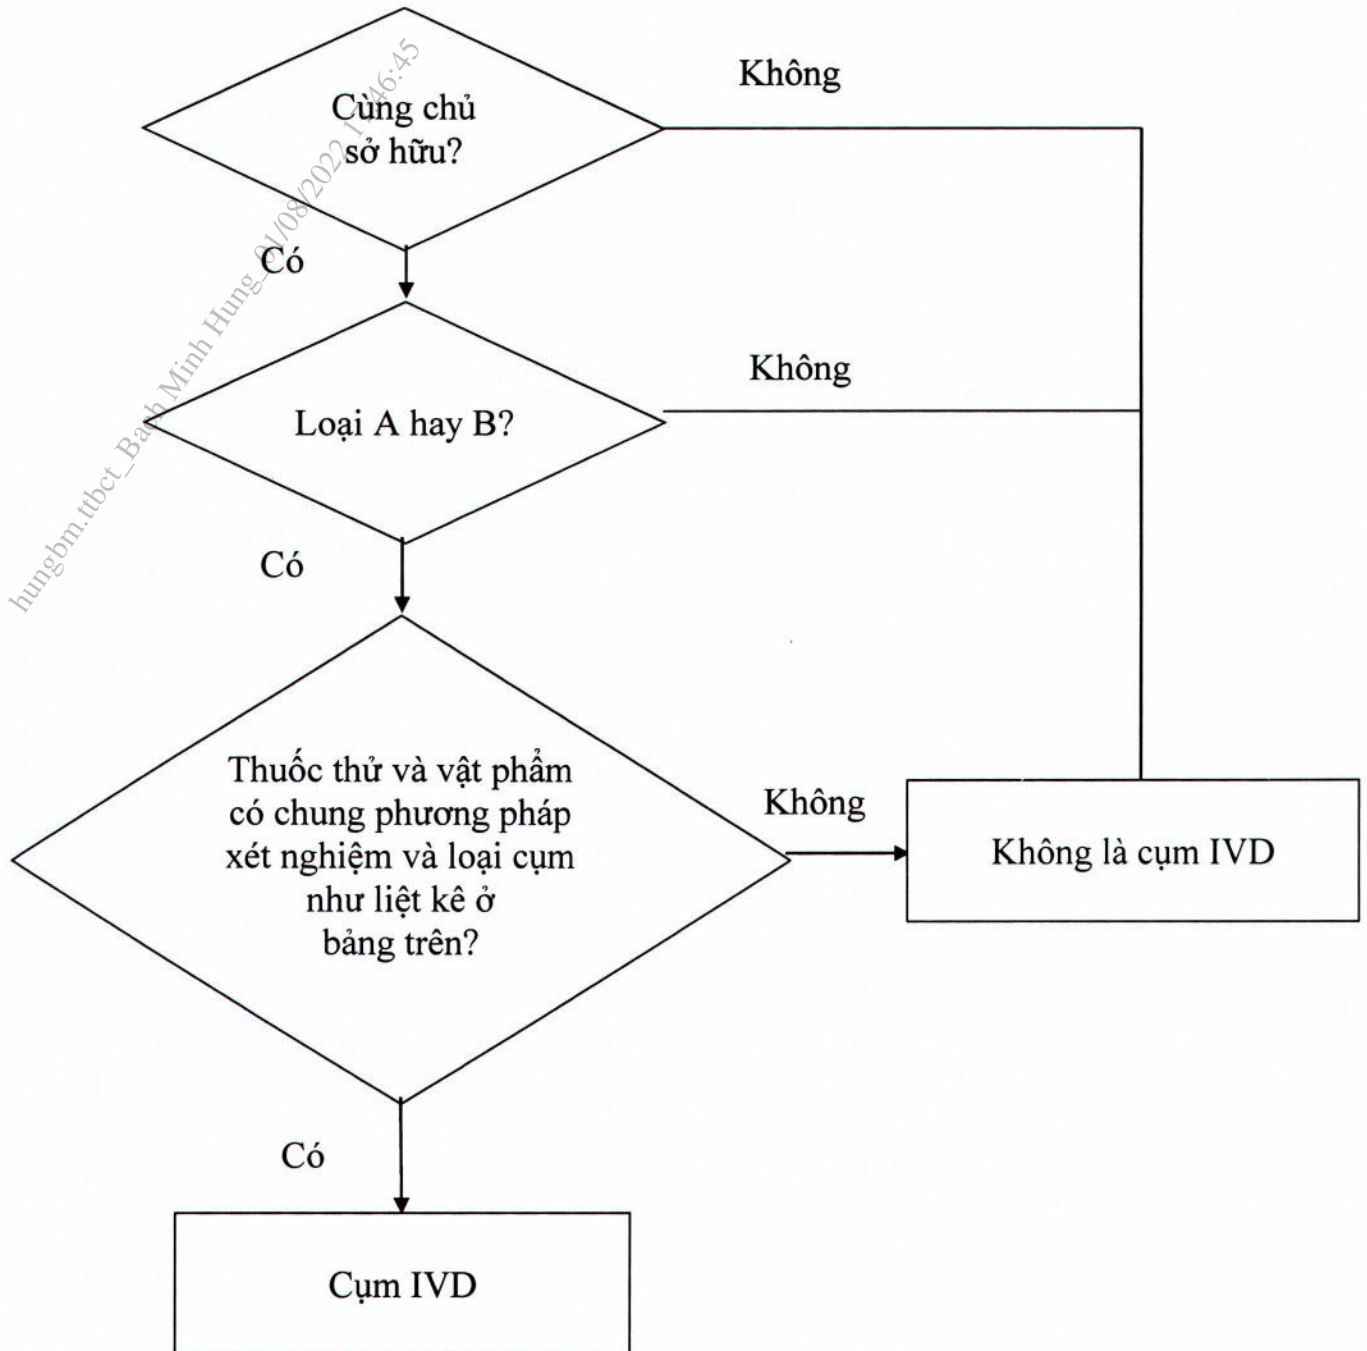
hungbm.ttbct_Bach Minh Hung_01/08/2022 16:46:45

Cùng chủ sở hữu?

Không

Có

Loại A hay B?

Không

Có

Thuốc thử và vật phẩm có chung phương pháp xét nghiệm và loại cụm như liệt kê ở bảng trên?

Không

Không là cụm IVD

Có

Cụm IVD